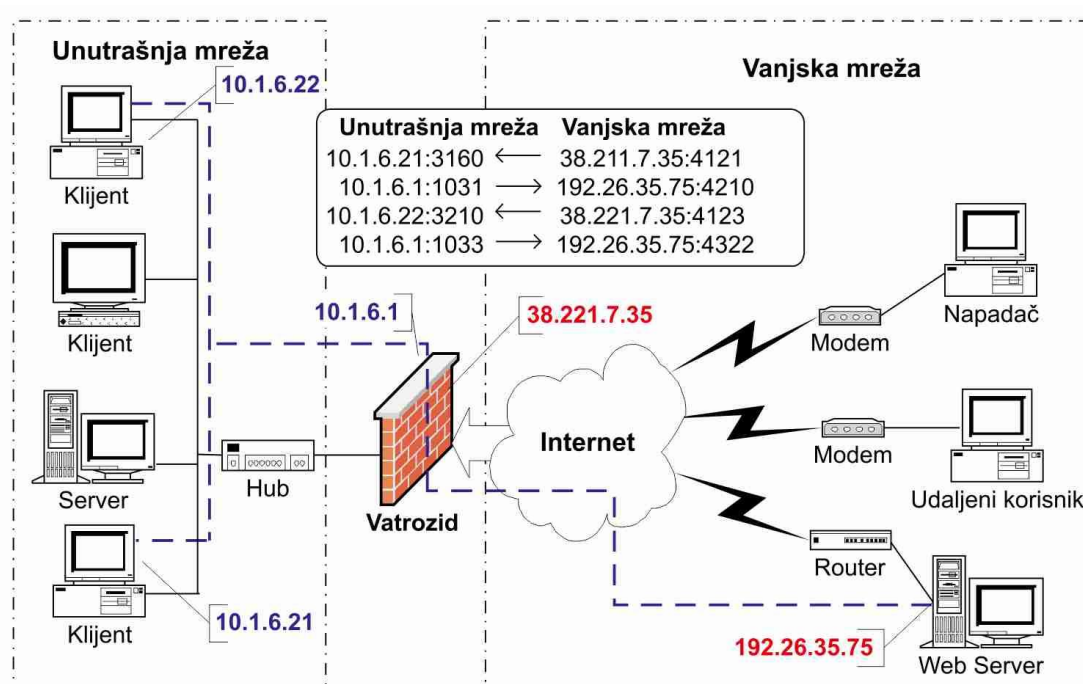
Unutrašnja mreža

Vanjska mreža

10.1.6.22

| Unutrašnja mreža | | Vanjska mreža |
|---|---|---|
| 10.1.6.21:3160 | ⟵ | 38.211.7.35:4121 |
| 10.1.6.1:1031 | ⟶ | 192.26.35.75:4210 |
| 10.1.6.22:3210 | ⟵ | 38.221.7.35:4123 |
| 10.1.6.1:1033 | ⟶ | 192.26.35.75:4322 |

Klijent

Klijent

10.1.6.1

38.221.7.35

Napadač

Modem

Modem

Internet

Server

Hub

Vatrozid

Udaljeni korisnik

Router

Klijent

10.1.6.21

192.26.35.75

Web Server